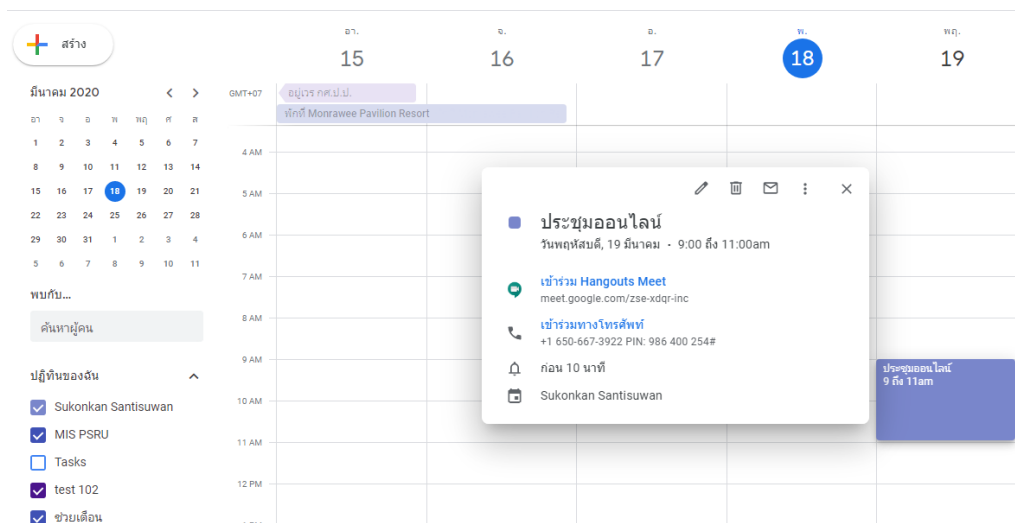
สร้าง

มีนาคม 2020

| อา | จ | อ | พ | พฤ | ศ | ส |
|---|---|---|---|---|---|---|
| 1 | 2 | 3 | 4 | 5 | 6 | 7 |
| 8 | 9 | 10 | 11 | 12 | 13 | 14 |
| 15 | 16 | 17 | 18 | 19 | 20 | 21 |
| 22 | 23 | 24 | 25 | 26 | 27 | 28 |
| 29 | 30 | 31 | 1 | 2 | 3 | 4 |
| 5 | 6 | 7 | 8 | 9 | 10 | 11 |

พบกับ...

ค้นหาผู้คน

ปฏิทินของฉัน

Sukonkan Santisuwan

MIS PSRU

Tasks

test 102

ช่วยเตือน

อา. 15 จ. 16 อ. 17 พ. 18 พฤ. 19

GMT+07

อยู่เวร กศ.ป.ป.

พักที่ Monrawee Pavilion Resort

4 AM
5 AM
6 AM
7 AM
8 AM
9 AM
10 AM
11 AM
12 PM

ประชุมออนไลน์
วันพฤหัสบดี, 19 มีนาคม · 9:00 ถึง 11:00am

เข้าร่วม Hangouts Meet
meet.google.com/zse-xdqr-inc

เข้าร่วมทางโทรศัพท์
+1 650-667-3922 PIN: 986 400 254#

ก่อน 10 นาที

Sukonkan Santisuwan

ประชุมออนไลน์
9 ถึง 11am